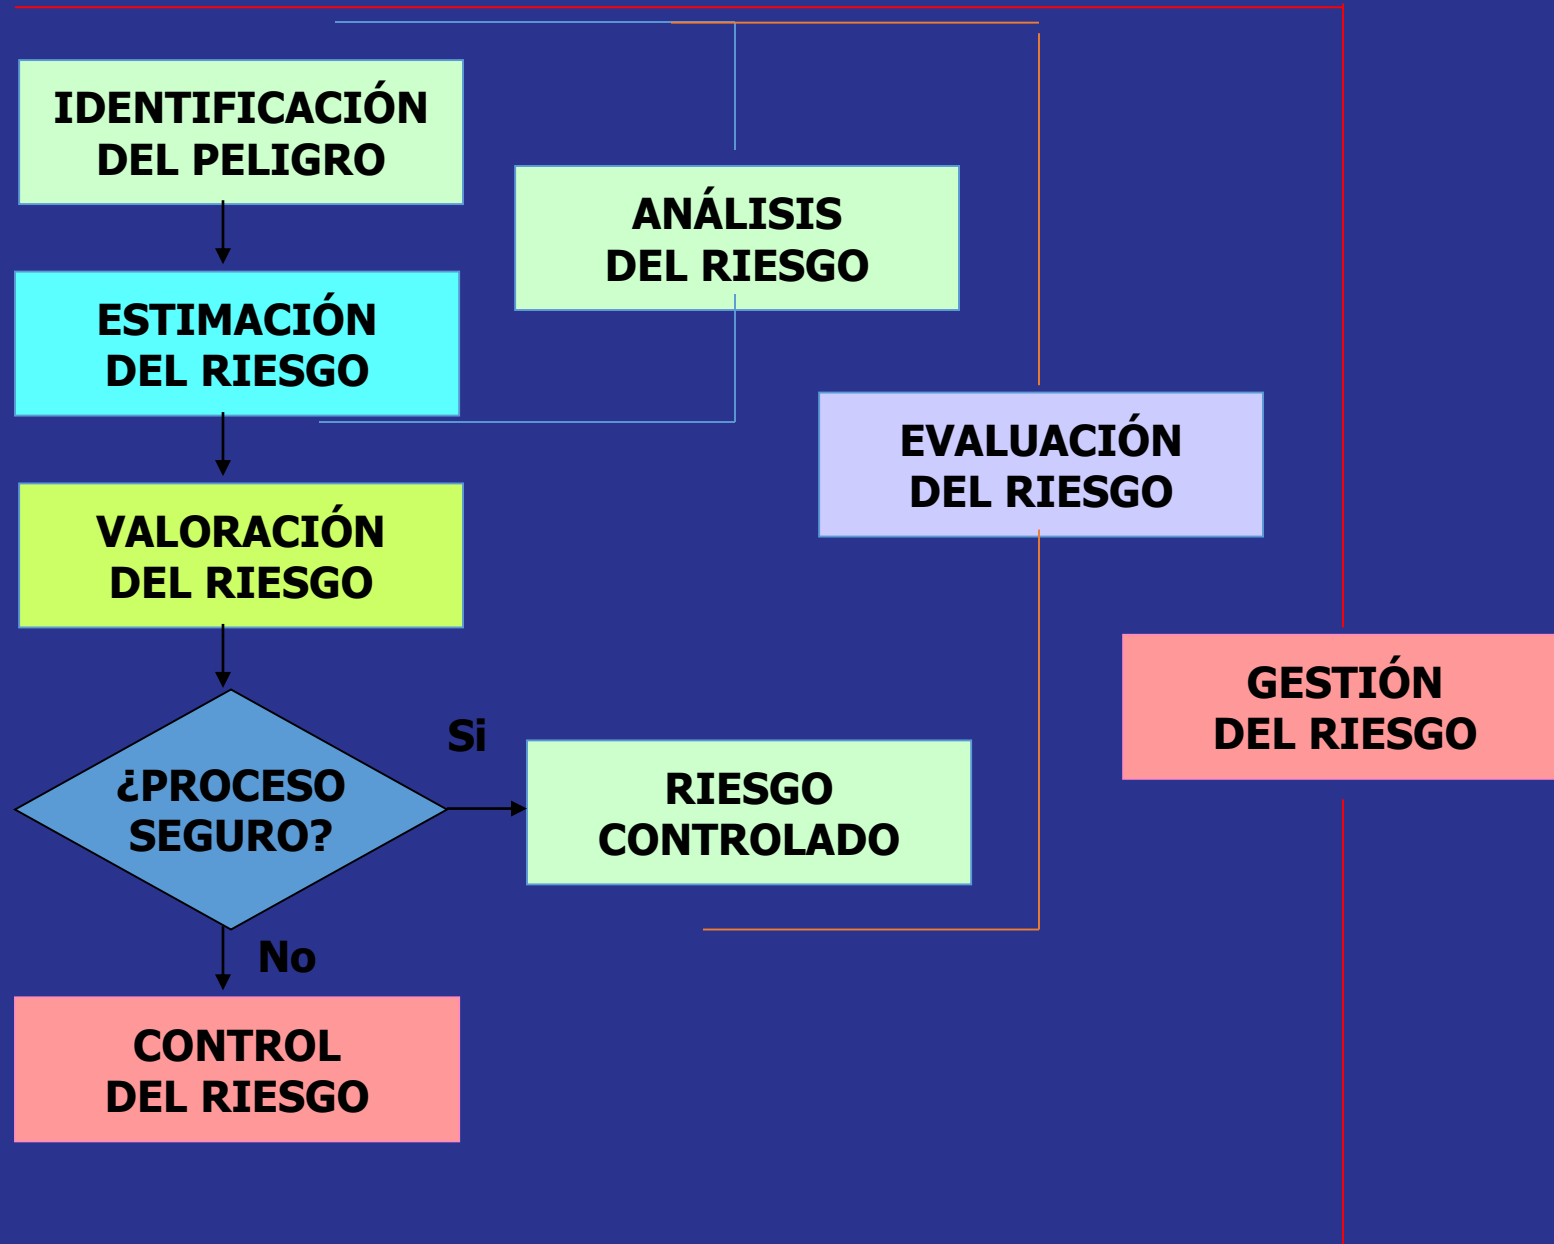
IDENTIFICACIÓN DEL PELIGRO

ANÁLISIS DEL RIESGO

ESTIMACIÓN DEL RIESGO

EVALUACIÓN DEL RIESGO

VALORACIÓN DEL RIESGO

GESTIÓN DEL RIESGO

¿PROCESO SEGURO?

Si

RIESGO CONTROLADO

No

CONTROL DEL RIESGO